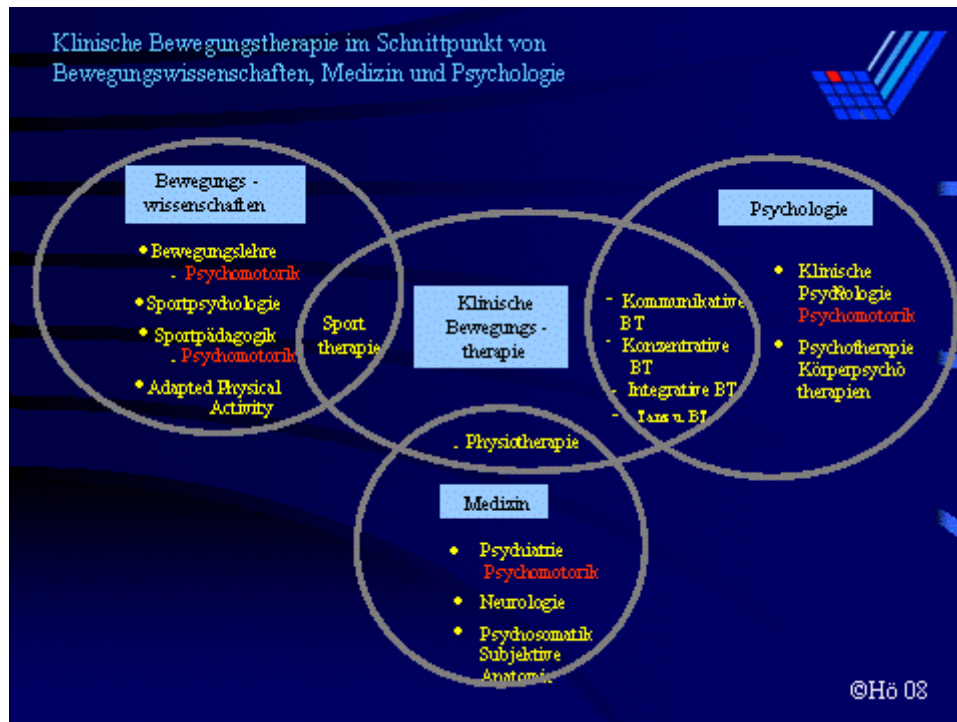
Klinische Bewegungstherapie im Schnittpunkt von Bewegungswissenschaften, Medizin und Psychologie

Bewegungs - wissenschaften

• Bewegungslehre
- Psychomotorik
• Sportpsychologie
• Sportpädagogik
- Psychomotorik
• Adapted Physical Activity

Sport therapie

Klinische Bewegungs - therapie

- Kommunikative BT
- Konzentrative BT
- Integrative BT
- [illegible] BT

Psychologie

• Klinische Psychologie
Psychomotorik
• Psychotherapie
Körperpsycho therapien

- Physiotherapie

Medizin

• Psychiatrie
Psychomotorik
• Neurologie
• Psychosomatik
Subjektive Anatomie

©Hö 08